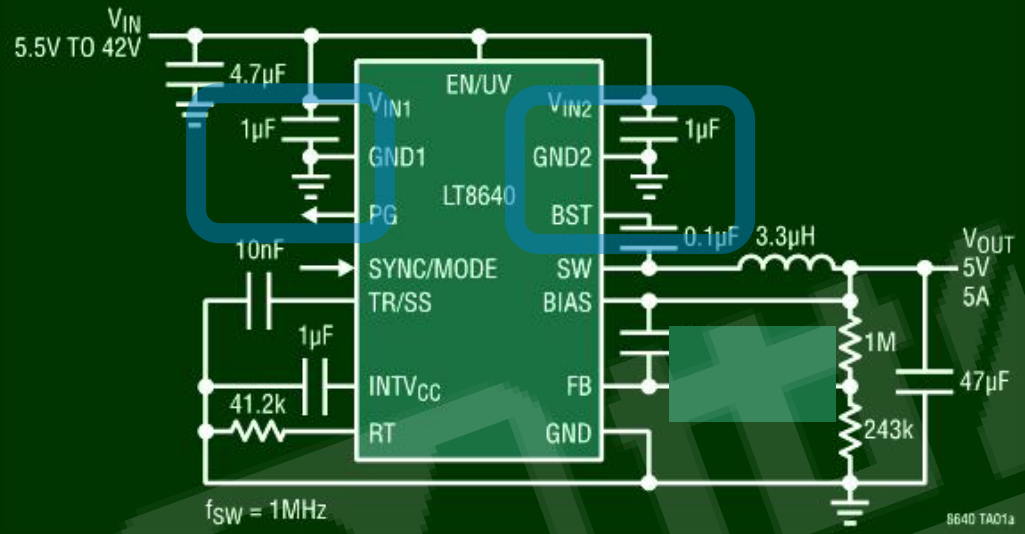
$V_{IN}$
5.5V TO 42V
4.7µF
1µF
$V_{IN1}$
GND1
PG
EN/UV
LT8640
$V_{IN2}$
GND2
BST
1µF
0.1µF
3.3µH
$V_{OUT}$
5V
5A
10nF
SYNC/MODE
TR/SS
SW
BIAS
1µF
$INTV_{CC}$
FB
1M
47µF
41.2k
RT
GND
243k
$f_{SW}$ = 1MHz
8640 TA01a